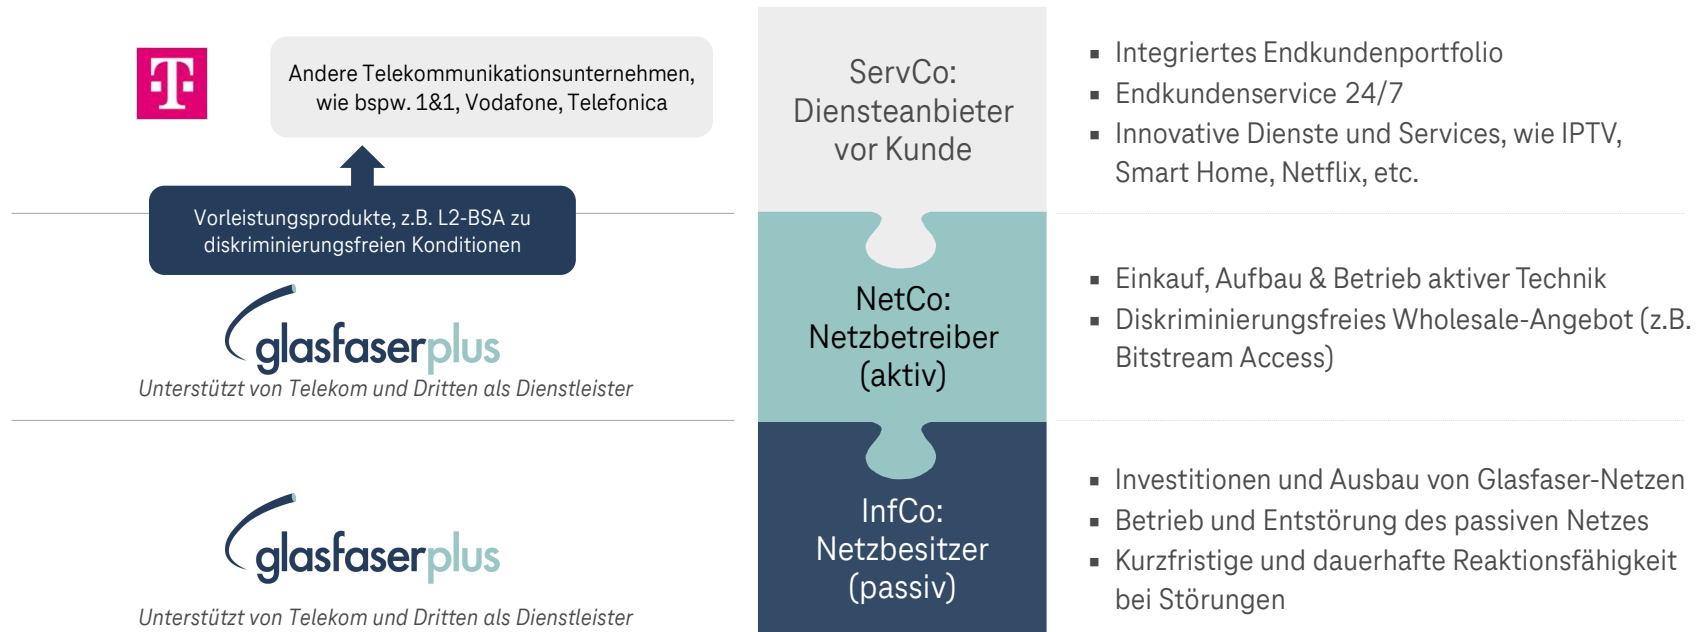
T

Andere Telekommunikationsunternehmen, wie bspw. 1&1, Vodafone, Telefonica

Vorleistungsprodukte, z.B. L2-BSA zu diskriminierungsfreien Konditionen

glasfaserplus

Unterstützt von Telekom und Dritten als Dienstleister

glasfaserplus

Unterstützt von Telekom und Dritten als Dienstleister

ServCo: Diensteanbieter vor Kunde

NetCo: Netzbetreiber (aktiv)

InfCo: Netzbesitzer (passiv)

- Integriertes Endkundenportfolio
- Endkundenservice 24/7
- Innovative Dienste und Services, wie IPTV, Smart Home, Netflix, etc.

- Einkauf, Aufbau & Betrieb aktiver Technik
- Diskriminierungsfreies Wholesale-Angebot (z.B. Bitstream Access)

- Investitionen und Ausbau von Glasfaser-Netzen
- Betrieb und Entstörung des passiven Netzes
- Kurzfristige und dauerhafte Reaktionsfähigkeit bei Störungen